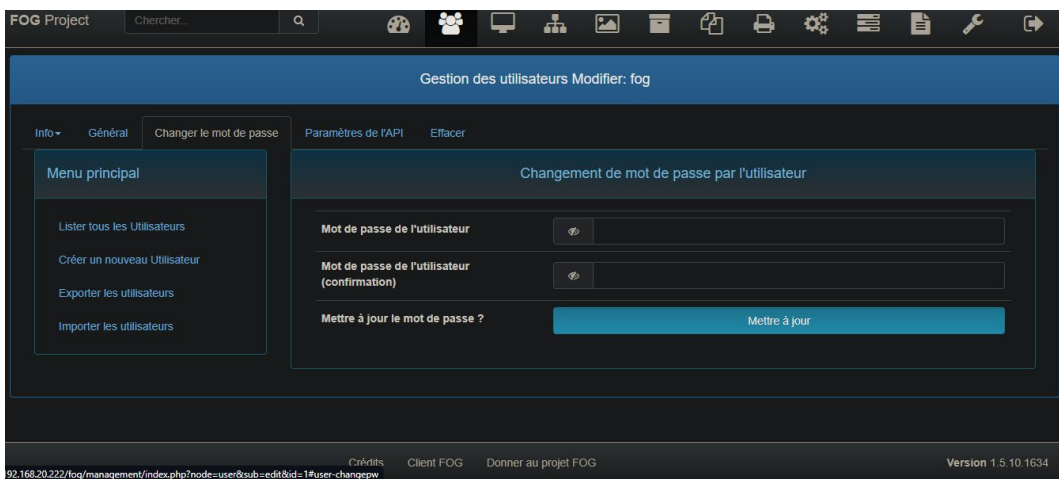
FOG Project
Chercher...

Gestion des utilisateurs Modifier: fog

Info▾
Général
Changer le mot de passe
Paramètres de l'API
Effacer

Menu principal

Lister tous les Utilisateurs
Créer un nouveau Utilisateur
Exporter les utilisateurs
Importer les utilisateurs

Changement de mot de passe par l'utilisateur

Mot de passe de l'utilisateur
Mot de passe de l'utilisateur (confirmation)
Mettre à jour le mot de passe ?
Mettre à jour

Crédits
Client FOG
Donner au projet FOG
Version 1.5.10.1634
92.168.20.222/fog/management/index.php?node=user&sub=edit&id=1#user-changepw